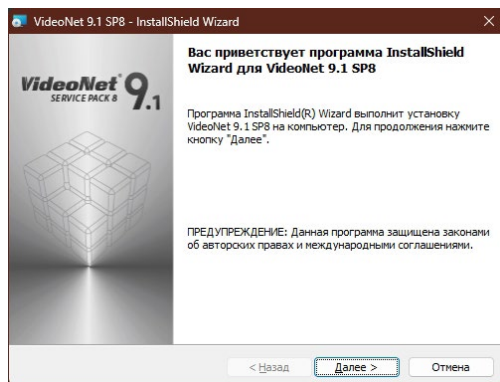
VideoNet 9.1 SP8 - InstallShield Wizard

×

VideoNet® 9.1
SERVICE PACK 8

Вас приветствует программа InstallShield Wizard для VideoNet 9.1 SP8

Программа InstallShield(R) Wizard выполнит установку VideoNet 9.1 SP8 на компьютер. Для продолжения нажмите кнопку "Далее".

ПРЕДУПРЕЖДЕНИЕ: Данная программа защищена законами об авторских правах и международными соглашениями.

< Назад

Далее >

Отмена